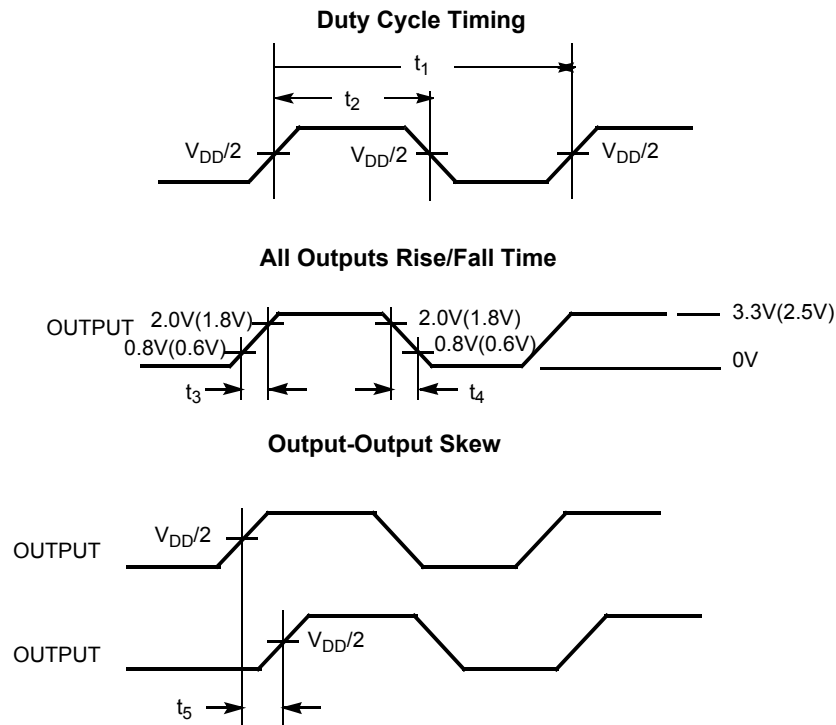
Duty Cycle Timing

$t_1$

$t_2$

$V_{DD}/2$

$V_{DD}/2$

$V_{DD}/2$

All Outputs Rise/Fall Time

OUTPUT

2.0V(1.8V)

0.8V(0.6V)

2.0V(1.8V)

0.8V(0.6V)

3.3V(2.5V)

0V

$t_3$

$t_4$

Output-Output Skew

OUTPUT

$V_{DD}/2$

OUTPUT

$V_{DD}/2$

$t_5$